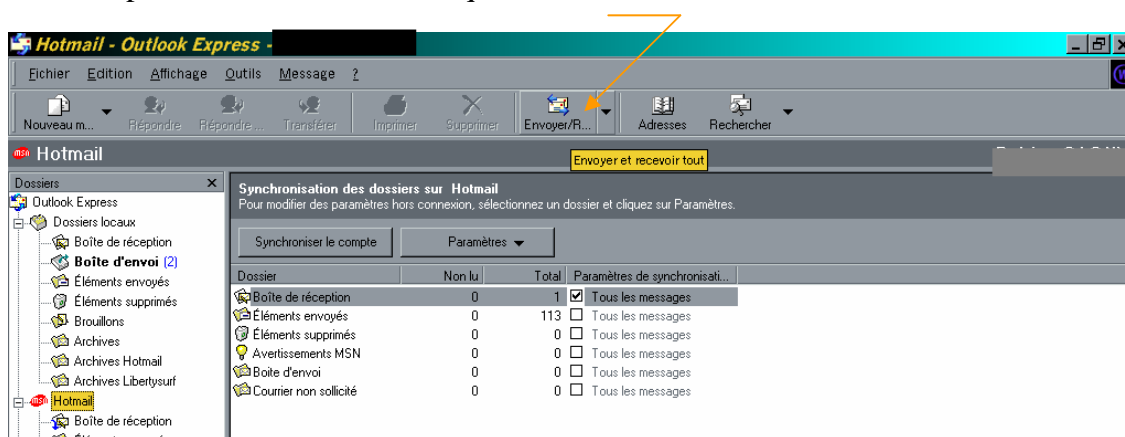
Hotmail - Outlook Express -

Fichier Edition Affichage Outils Message ?

Nouveau m... Répondre Répondre ... Transférer Imprimer Supprimer Envoyer/R... Adresses Rechercher

Hotmail

Envoyer et recevoir tout

Dossiers
Outlook Express
Dossiers locaux
Boîte de réception
Boîte d'envoi (2)
Éléments envoyés
Éléments supprimés
Brouillons
Archives
Archives Hotmail
Archives Libertysurf
Hotmail
Boîte de réception

Synchronisation des dossiers sur Hotmail
Pour modifier des paramètres hors connexion, sélectionnez un dossier et cliquez sur Paramètres.

Synchroniser le compte | Paramètres

| Dossier | Non lu | Total | Paramètres de synchronisati... |
|---|---|---|---|
| Boîte de réception | 0 | 1 | Tous les messages |
| Éléments envoyés | 0 | 113 | Tous les messages |
| Éléments supprimés | 0 | 0 | Tous les messages |
| Avertissements MSN | 0 | 0 | Tous les messages |
| Boîte d'envoi | 0 | 0 | Tous les messages |
| Courrier non sollicité | 0 | 0 | Tous les messages |